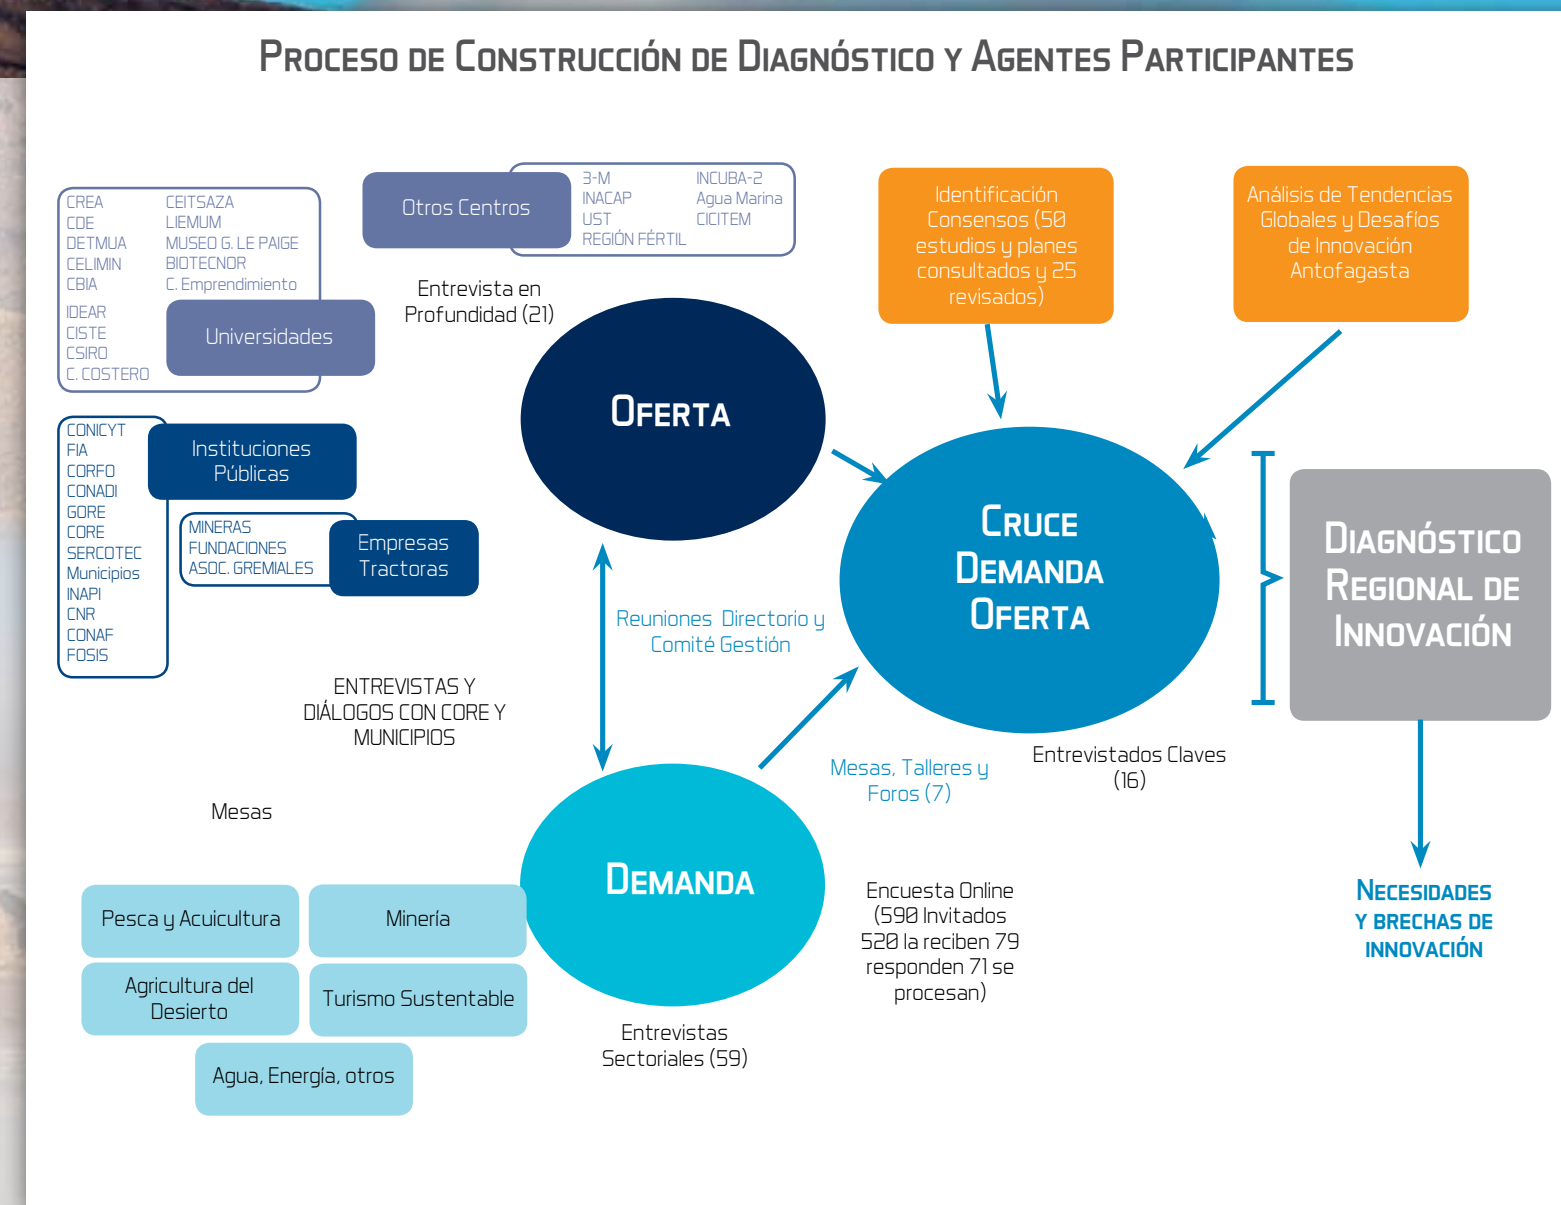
Proceso de Construcción de Diagnóstico y Agentes Participantes

CREA
CDE
DETMUA
CELIMIN
CBIA
IDEAR
CISTE
CSIRO
C. COSTERO

CEITSAZA
LIEMUM
MUSEO G. LE PAIGE
BIOTECNOR
C. Emprendimiento

Universidades

Otros Centros

3-M
INACAP
UST
REGIÓN FÉRTIL

INCUBA-2
Agua Marina
CICITEM

Entrevista en Profundidad (21)

Identificación Consensos (50 estudios y planes consultados y 25 revisados)

Análisis de Tendencias Globales y Desafíos de Innovación Antofagasta

CONICYT
FIA
CORFO
CONADI
GORE
CORE
SERCOTEC
Municipios
INAPI
CNR
CONAF
FOSIS

Instituciones Públicas

MINERAS
FUNDACIONES
ASOC. GREMIALES

Empresas Tractoras

Oferta

Cruce Demanda Oferta

Diagnóstico Regional de Innovación

Reuniones Directorio y Comité Gestión

ENTREVISTAS Y DIÁLOGOS CON CORE Y MUNICIPIOS

Mesas

Mesas, Talleres y Foros (7)

Entrevistados Claves (16)

Demanda

Pesca y Acuicultura

Minería

Agricultura del Desierto

Turismo Sustentable

Agua, Energía, otros

Entrevistas Sectoriales (59)

Encuesta Online (590 Invitados 520 la reciben 79 responden 71 se procesan)

Necesidades y brechas de innovación